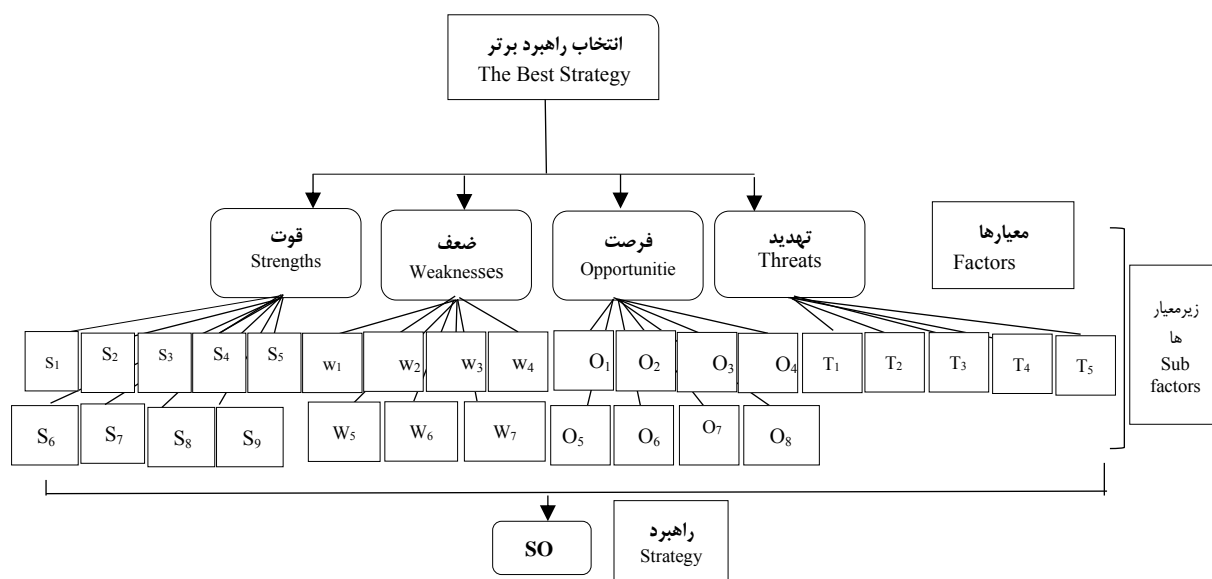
انتخاب راهبرد برتر
The Best Strategy

قوت
Strengths

ضعف
Weaknesses

فرصت
Opportunitie

تهدید
Threats

معیارها
Factors

زیرمعیار ها
Sub factors

$S_1$ $S_2$ $S_3$ $S_4$ $S_5$ $w_1$ $w_2$ $w_3$ $w_4$ $O_1$ $O_2$ $O_3$ $O_4$ $T_1$ $T_2$ $T_3$ $T_4$ $T_5$

$S_6$ $S_7$ $S_8$ $S_9$ $W_5$ $W_6$ $W_7$ $O_5$ $O_6$ $O_7$ $O_8$

SO

راهبرد
Strategy